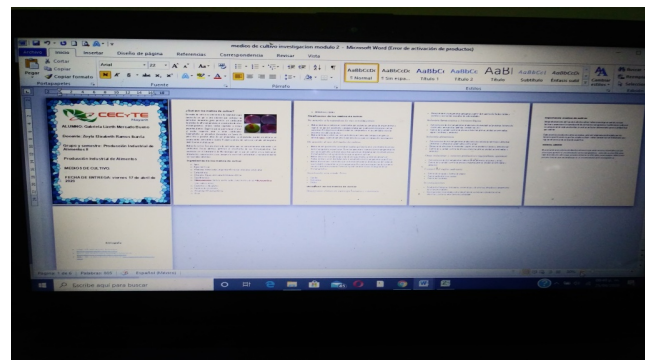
medios de cultivo investigacion modulo 2 - Microsoft Word (Error de activación de productos)

Archivo Inicio Insertar Diseño de página Referencias Correspondencia Revisar Vista

Cortar
Copiar
Pegar
Copiar formato
Portapapeles

Arial 20
Fuente
Párrafo

AaBbCcDc ¶ Normal
AaBbCcDc ¶ Sin espa...
AaBbCc Título 1
AaBbCc Título 2
AaB Título
AaBbCcI Subtítulo
AaBbCcDc Énfasis sutil
Estilos
Cambiar estilos
Buscar
Reemplazar
Seleccionar

CECyTE
Hidalgo

ALUMNA: Gabriela Lizeth Mercado Bustos

Docente: Doyle Elizabeth Ramos García

Grupo y semestre: Producción Industrial de Alimentos 4

Producción Industrial de Alimentos

MEDIOS DE CULTIVO.

FECHA DE ENTREGA: martes 17 de abril de 2020

¿Qué es un medio de cultivo?

Clasificación de los medios de cultivo

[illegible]

Página: 1 de 6 Palabras: 956 Español (México)

Escribe aquí para buscar